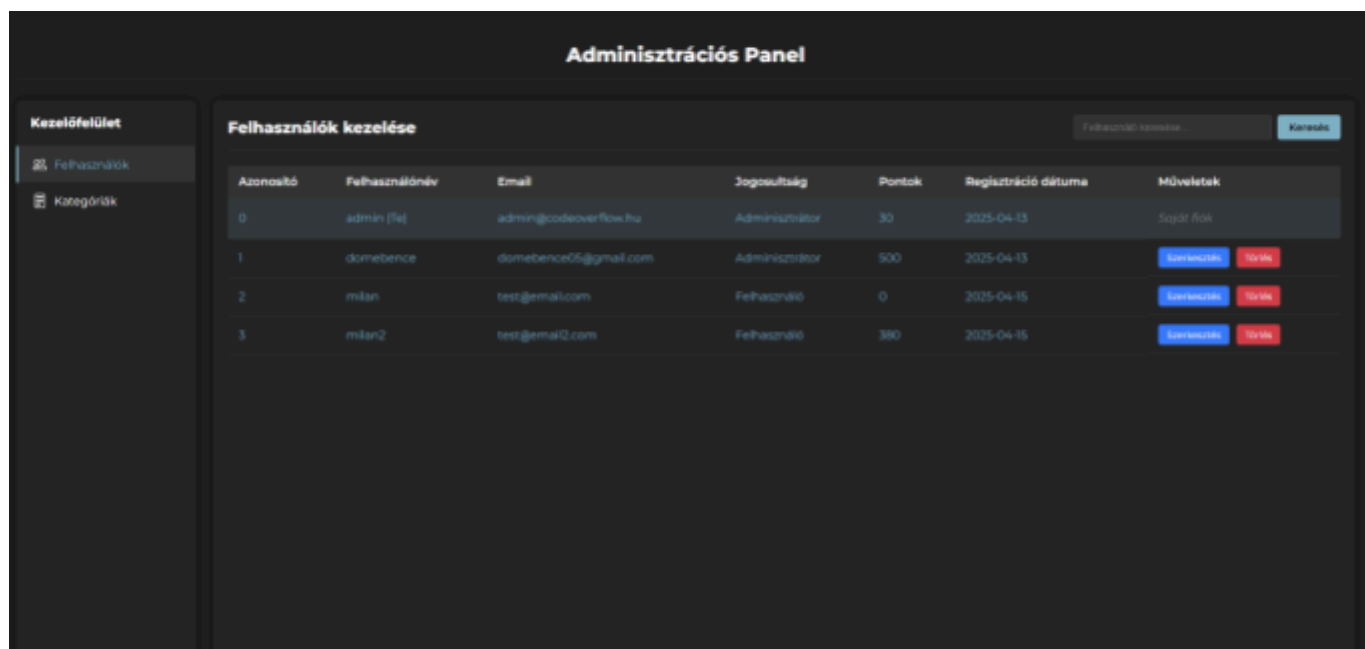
Adminisztrációs Panel

Kezelőfelület

Felhasználók

Kategóriák

Felhasználók kezelése

Felhasználó keresése...

Keresés

| Azonosító | Felhasználónév | Email | Jogosultság | Pontok | Regisztráció dátuma | Műveletek |
|---|---|---|---|---|---|---|
| 0 | admin (Te) | admin@codeoverflow.hu | Adminisztrátor | 30 | 2025-04-13 | Saját fiók |
| 1 | domebence | domebence05@gmail.com | Adminisztrátor | 500 | 2025-04-13 | Szerkesztés Törlés |
| 2 | milan | test@email.com | Felhasználó | 0 | 2025-04-15 | Szerkesztés Törlés |
| 3 | milan2 | test@email2.com | Felhasználó | 380 | 2025-04-15 | Szerkesztés Törlés |